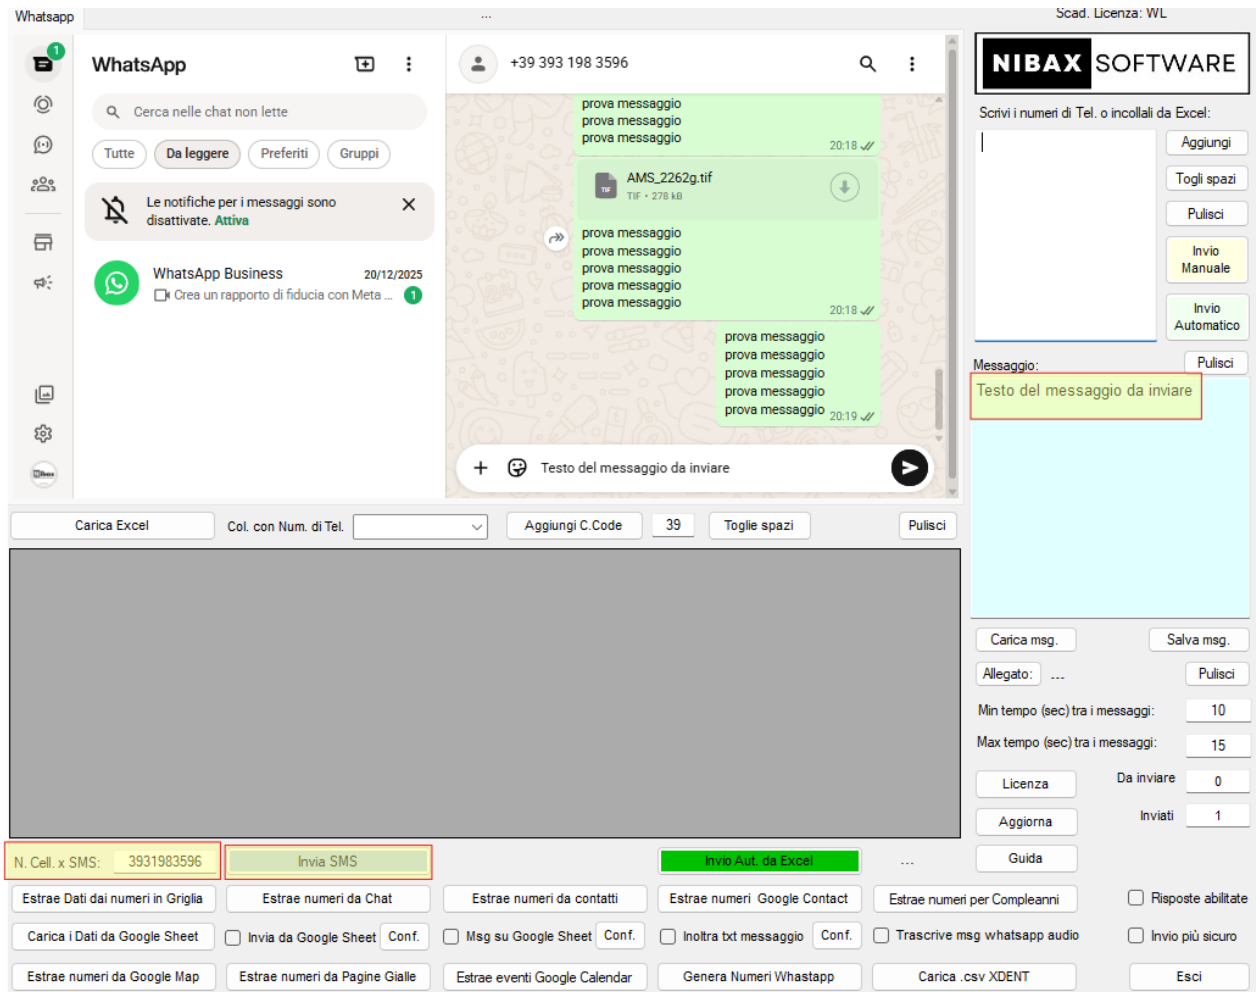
Whatsapp ...

Scad. Licenza: WL

NIBAX SOFTWARE

WhatsApp

Cerca nelle chat non lette

Tutte Da leggere Preferiti Gruppi

Le notifiche per i messaggi sono disattivate. Attiva

WhatsApp Business 20/12/2025
Crea un rapporto di fiducia con Meta ... 1

+39 393 198 3596

prova messaggio
prova messaggio
prova messaggio
20:18

AMS_2262g.tif
TIF • 278 kB

prova messaggio
prova messaggio
prova messaggio
prova messaggio
prova messaggio
20:18

prova messaggio
prova messaggio
prova messaggio
prova messaggio
prova messaggio
20:19

Testo del messaggio da inviare

Scrivi i numeri di Tel. o incollali da Excel:

Aggiungi
Togli spazi
Pulisci
Invio Manuale
Invio Automatico

Messaggio:
Pulisci
Testo del messaggio da inviare

Carica msg. Salva msg.
Allegato: ... Pulisci
Min tempo (sec) tra i messaggi: 10
Max tempo (sec) tra i messaggi: 15
Licenza Da inviare 0
Aggiorna Inviati 1
Guida

Carica Excel Col. con Num. di Tel. Aggiungi C.Code 39 Toglie spazi Pulisci

N. Cell. x SMS: 3931983596 Invia SMS Invio Aut. da Excel ...

Estrae Dati dai numeri in Griglia | Estrae numeri da Chat | Estrae numeri da contatti | Estrae numeri Google Contact | Estrae numeri per Compleanni | Risposte abilitate
Carica i Dati da Google Sheet | Invia da Google Sheet Conf. | Msg su Google Sheet Conf. | Inoltra txt messaggio Conf. | Trascrive msg whatsapp audio | Invio più sicuro
Estrae numeri da Google Map | Estrae numeri da Pagine Gialle | Estrae eventi Google Calendar | Genera Numeri Whastapp | Carica .csv XDENT | Esci